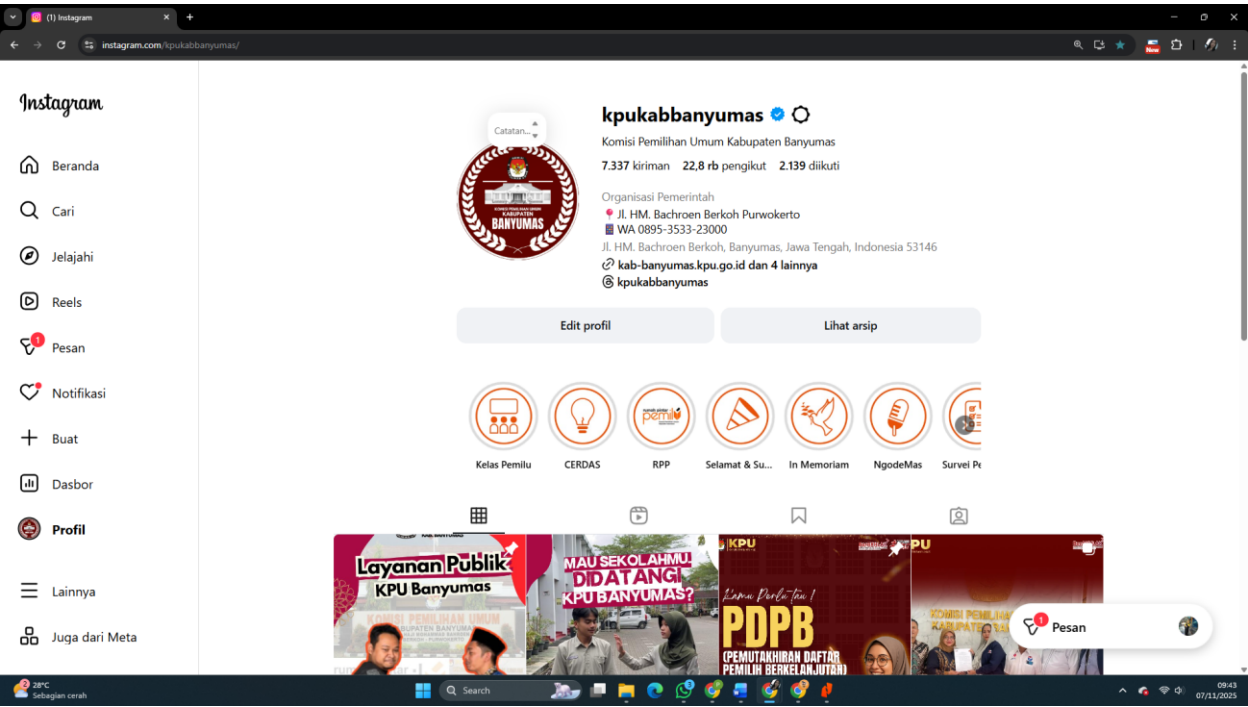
(1) Instagram

instagram.com/kpukabbanyumas/

Instagram

Beranda
Cari
Jelajahi
Reels
1
Pesan
Notifikasi
Buat
Dasbor
Profil
Lainnya
Juga dari Meta

Catatan...

KOMISI PEMILIHAN UMUM KABUPATEN BANYUMAS

kpukabbanyumas

Komisi Pemilihan Umum Kabupaten Banyumas

7.337 kiriman 22,8 rb pengikut 2.139 diikuti

Organisasi Pemerintah
📍Jl. HM. Bachroen Berkoh Purwokerto
WA 0895-3533-23000
Jl. HM. Bachroen Berkoh, Banyumas, Jawa Tengah, Indonesia 53146
kab-banyumas.kpu.go.id dan 4 lainnya
kpukabbanyumas

Edit profil
Lihat arsip

Kelas Pemilu
CERDAS
RPP
Selamat & Su...
In Memoriam
NgodeMas
Survei Pe

Layanan Publik KPU Banyumas
KOMISI PEMILIHAN UMUM

MAU SEKOLAHMU DIDATANGI KPU BANYUMAS?

KPU
Kamu Perlu tau !
PDPB
(PEMUTAKHIRAN DAFTAR PEMILIH BERKELANJUTAN)

KPU
KOMISI PEMILIHAN UMUM KABUPATEN

1
Pesan

28°C
Sebagian cerah

Search

09:43
07/11/2025